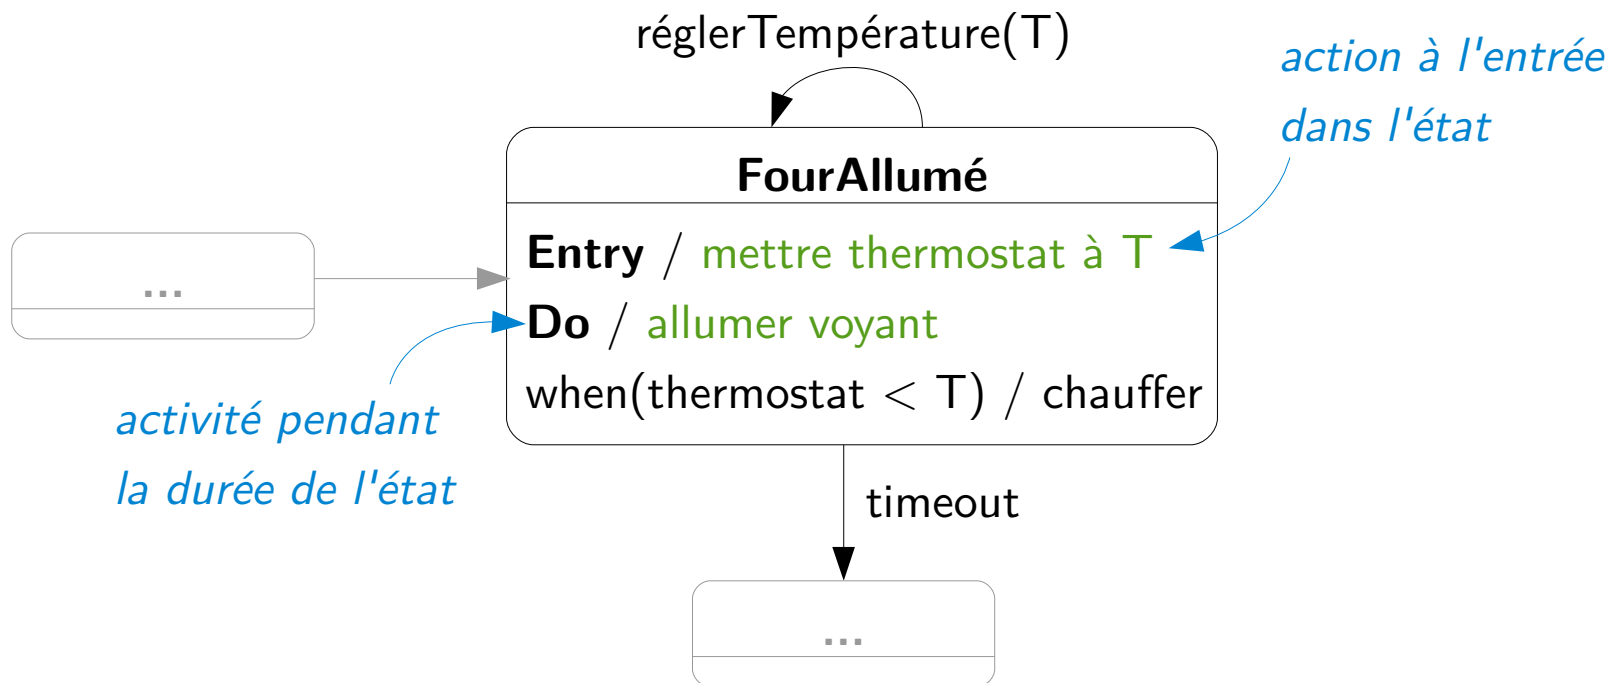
réglerTempérature(T)

action à l'entrée dans l'état

FourAllumé

Entry / mettre thermostat à T

Do / allumer voyant

when(thermostat < T) / chauffer

...

activité pendant la durée de l'état

timeout

...